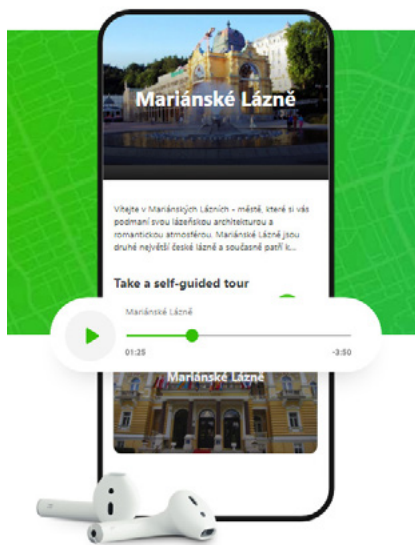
Mariánské Lázně

Vítejte v Mariánských Lázních - městě, které si vás podmaní svou lázeňskou architekturou a romantickou atmosférou. Mariánské Lázně jsou druhé největší české lázně a současně patří k...

Take a self-guided tour

Mariánské Lázně

01:25

-3:50

Mariánské Lázně